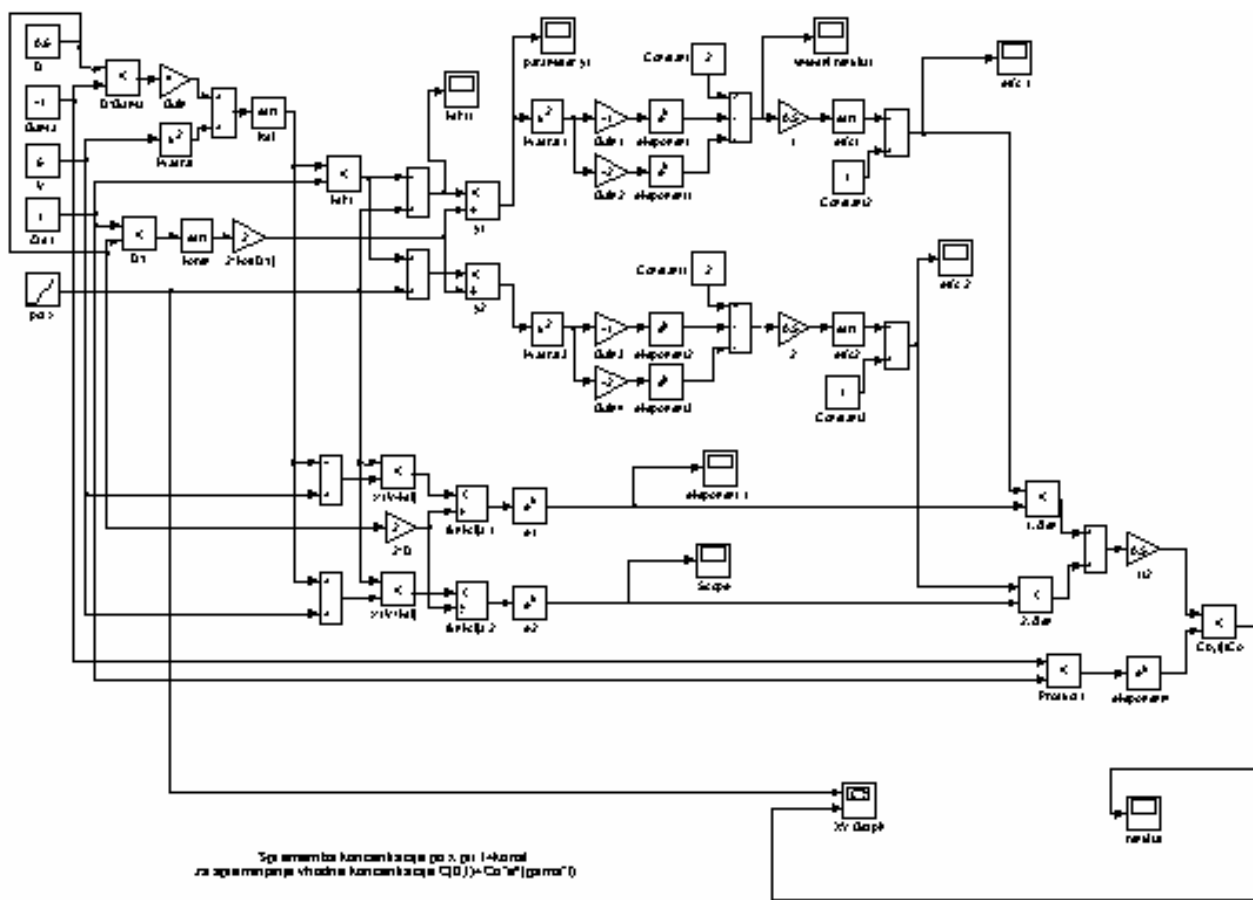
0.6
D
-1
Gain
6
V
1
Clock
D/Gain
Gain
u^2
Square
sqrt
fcn
fcn
Scope
D/t
sqrt
fcn
2*sqrt(Dt)
posx
y1
y2
parameter y1
u^2
Square1
-1
Gain1
-2
Gain2
e^u
exponent
e^u
exponent1
Constant
2
0.5
1
result
sqrt
erfc1
1
Constant2
erfc 1
u^2
Square2
-1
Gain3
-2
Gain4
e^u
exponent2
e^u
exponent3
Constant1
2
0.5
2
erfc
erfc2
1
Constant3
erfc 2
x/(V*t)
2*D
x/(V*t)
e1
e2
exponent 1
Scope
1.der
2.der
0.5
u2
Co.c(t)/Co
Product
exponent
XY Graph
result

Spremenba koncentracije po x, pri t=konst
za spreminjanje vhodne koncentracije C(0,t)=Co*e^(gama*t)